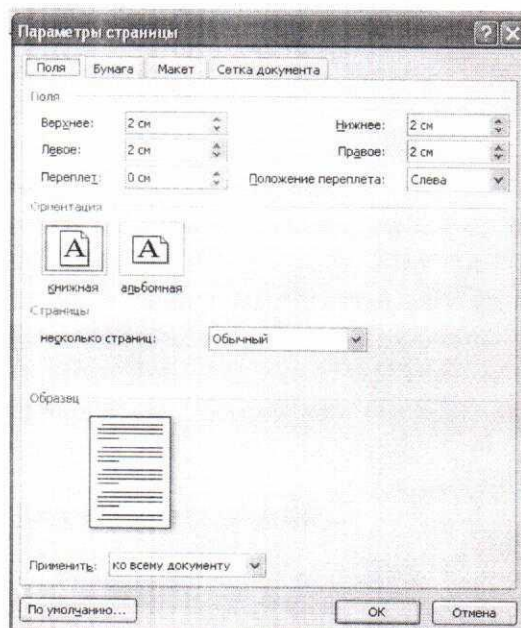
Параметры страницы

Поля | Бумага | Макет | Сетка документа

Поля

Верхнее: 2 см
Нижнее: 2 см
Левое: 2 см
Правое: 2 см
Переплет: 0 см
Положение переплета: Слева

Ориентация

A A

книжная альбомная

Страницы

несколько страниц: Обычный

Образец

Применить: ко всему документу

По умолчанию... OK Отмена